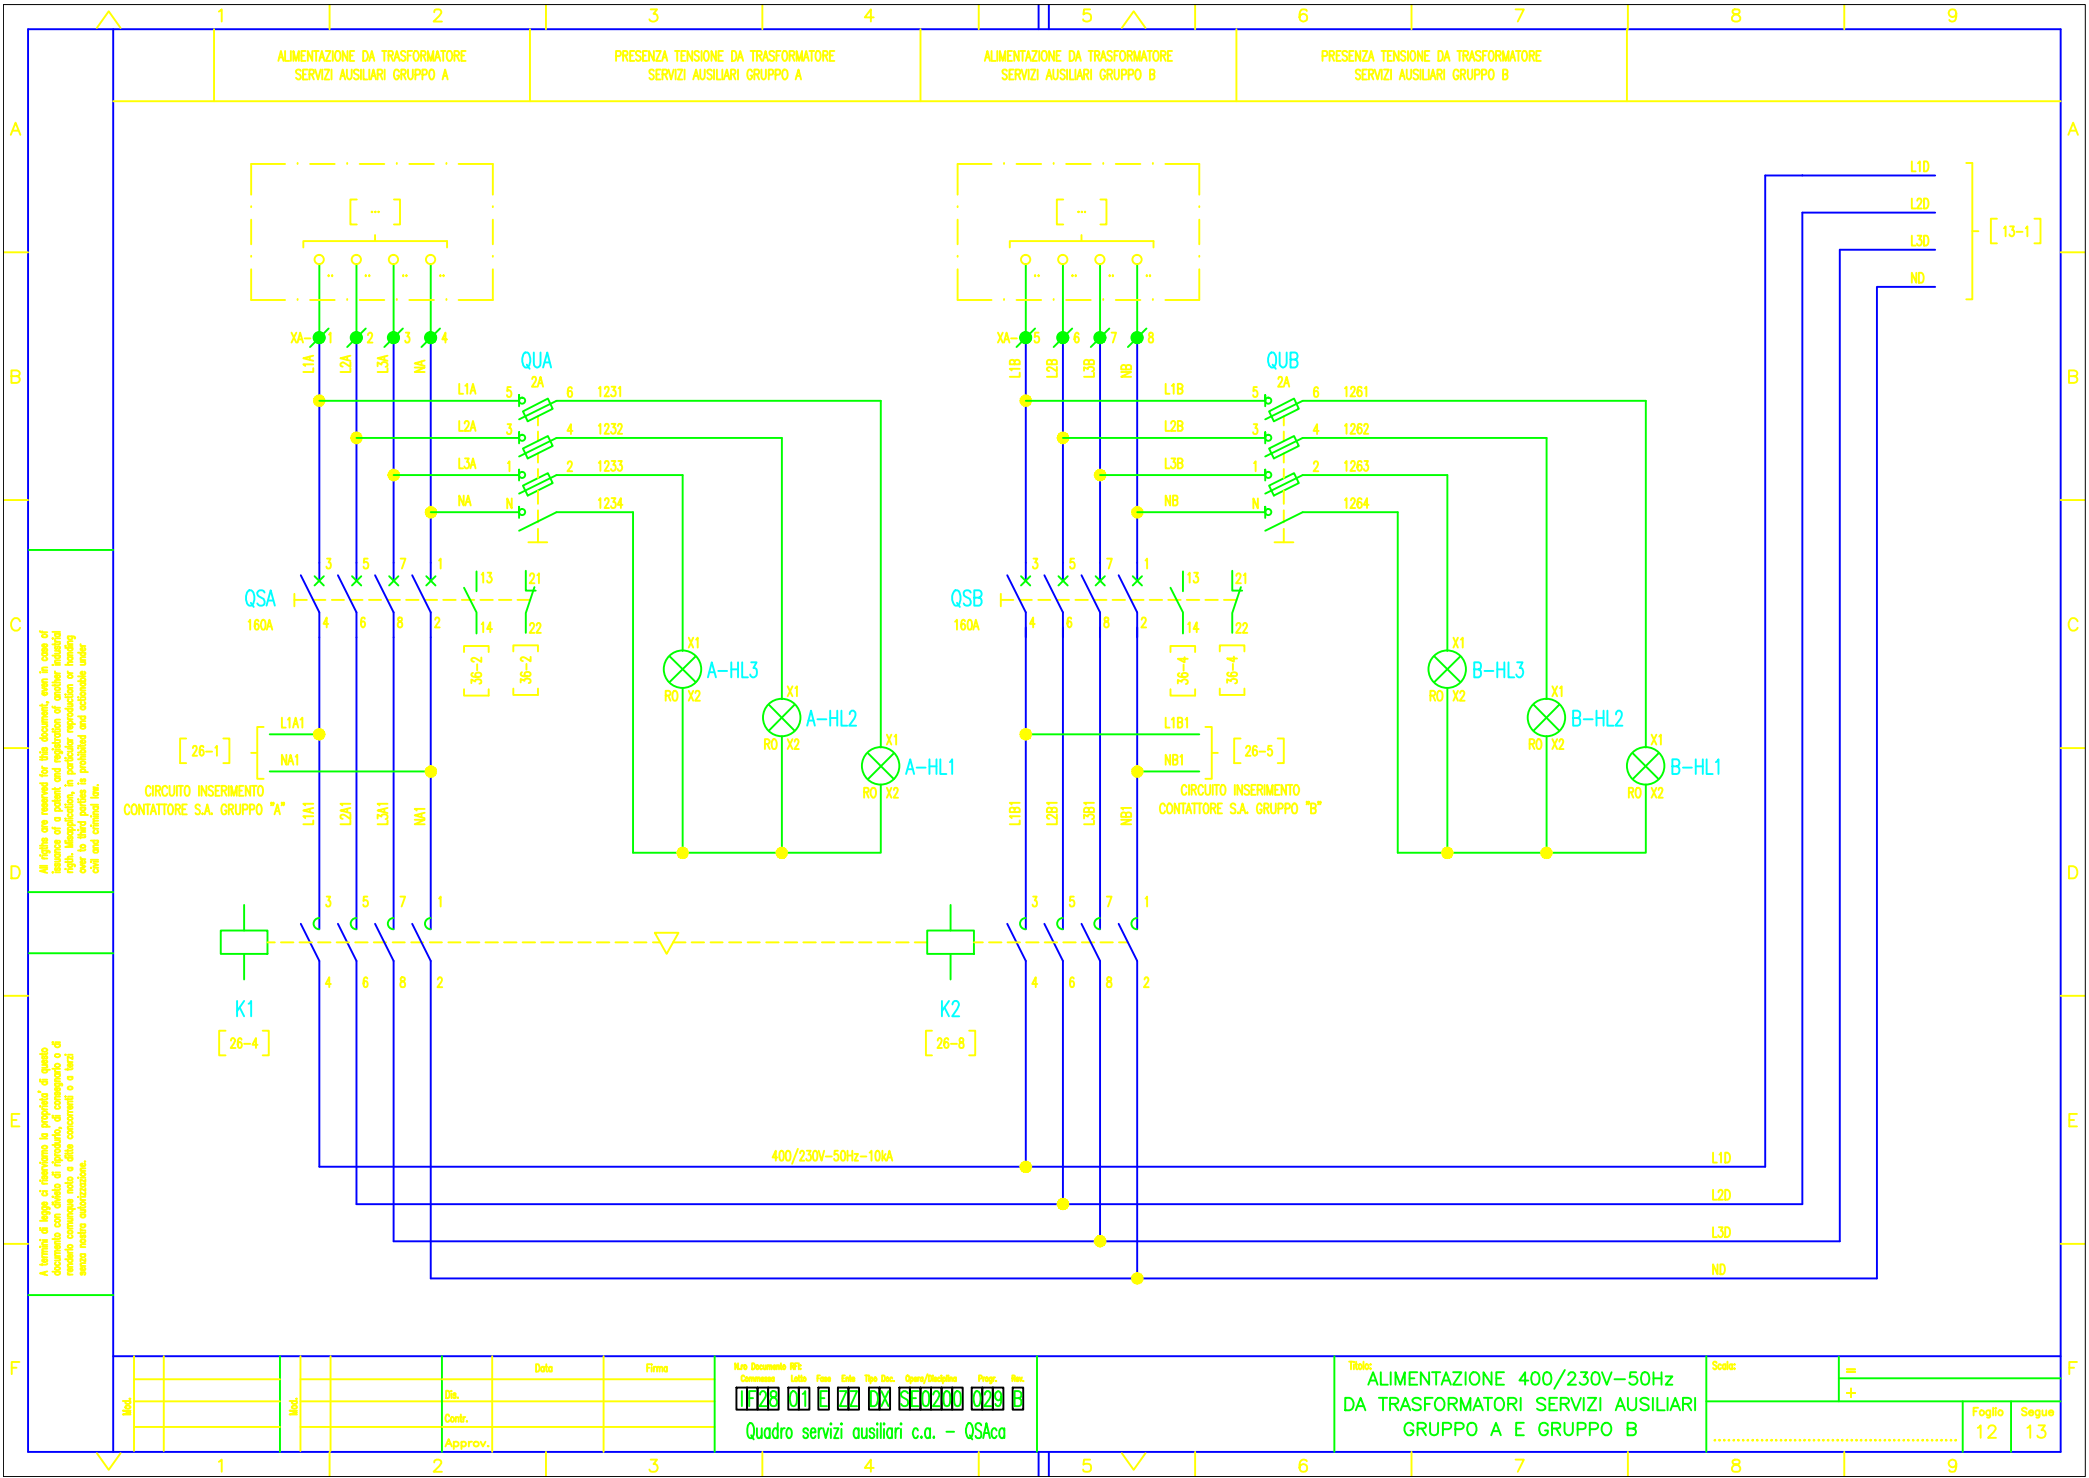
1 2 3 4 5 6 7 8 9

ALIMENTAZIONE DA TRASFORMATORE SERVIZI AUSILIARI GRUPPO A

PRESENZA TENSIONE DA TRASFORMATORE SERVIZI AUSILIARI GRUPPO A

ALIMENTAZIONE DA TRASFORMATORE SERVIZI AUSILIARI GRUPPO B

PRESENZA TENSIONE DA TRASFORMATORE SERVIZI AUSILIARI GRUPPO B

A B C D E F

[ .. ]

XA 1 2 3 4

L1A L2A L3A NA

QUA 2A

L1A 5 6 1231
L2A 3 4 1232
L3A 1 2 1233
NA N 1234

QSA 160A

3 5 7 1 13 21
4 6 8 2 14 22

[36-2] [36-2]

X1 A-HL3 RO X2
X1 A-HL2 RO X2
X1 A-HL1 RO X2

[26-1] L1A1 NA1

CIRCUITO INSERIMENTO CONTATTORE S.A. GRUPPO "A"

L1A1 L2A1 L3A1 NA1

K1 [26-4]

[ .. ]

XA 5 6 7 8

L1B L2B L3B NB

QUB 2A

L1B 5 6 1261
L2B 3 4 1262
L3B 1 2 1263
NB N 1264

QSB 160A

3 5 7 1 13 21
4 6 8 2 14 22

[36-4] [36-4]

X1 B-HL3 RO X2
X1 B-HL2 RO X2
X1 B-HL1 RO X2

L1B1 NB1 [26-5]

CIRCUITO INSERIMENTO CONTATTORE S.A. GRUPPO "B"

L1B1 L2B1 L3B1 NB1

K2 [26-8]

L1D L2D L3D ND [13-1]

400/230V-50Hz-10kA

L1D L2D L3D ND

All rights are reserved for this document, even in case of issuance of a patent and registration of another industrial right. Reproduction, use or disclosure to third parties without express authority is strictly forbidden.

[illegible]

Data Firma
Els.
Contr.
Approv.

1F28 01 E 22 DX SE0200 029 B

Quadro servizi ausiliari c.a. - QSAca

Titolo:
ALIMENTAZIONE 400/230V-50Hz DA TRASFORMATORI SERVIZI AUSILIARI GRUPPO A E GRUPPO B

Scala:
=
+
Foglio 12
Segue 13